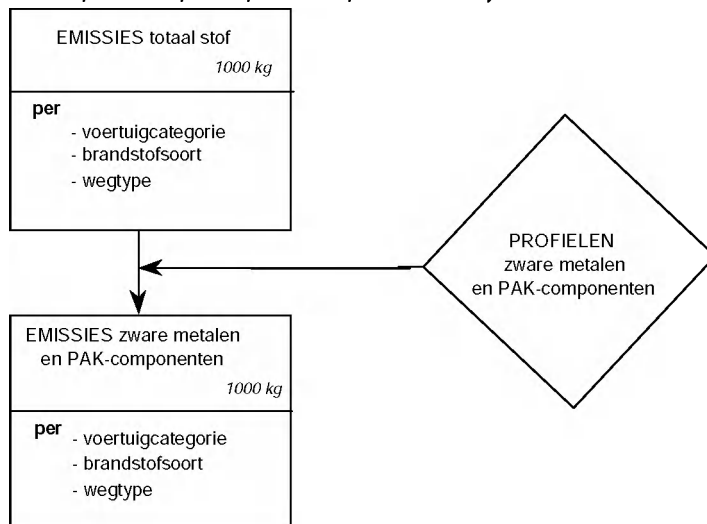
EMISSIES totaal stof

1000 kg

per
- voertuigcategorie
- brandstofsoort
- wegtype

PROFIELEN
zware metalen
en PAK-componenten

EMISSIES zware metalen en PAK-componenten

1000 kg

per
- voertuigcategorie
- brandstofsoort
- wegtype